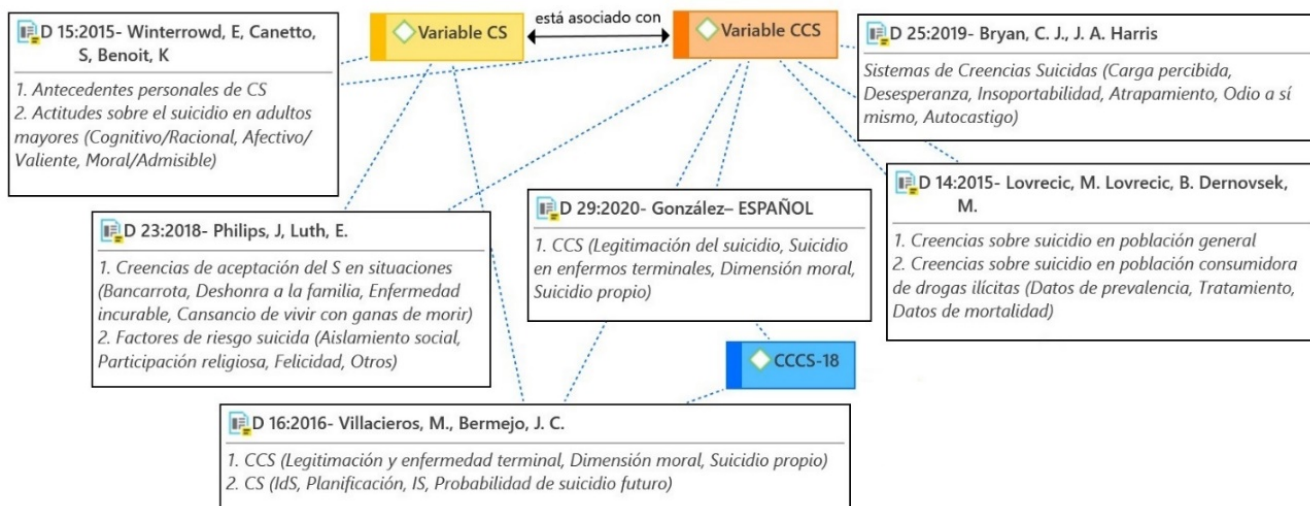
D 15:2015- Winterrowd, E, Canetto, S, Benoit, K

1. Antecedentes personales de CS
2. Actitudes sobre el suicidio en adultos mayores (Cognitivo/Racional, Afectivo/Valiente, Moral/Admisible)

Variable CS

está asociado con

Variable CCS

D 25:2019- Bryan, C. J., J. A. Harris

Sistemas de Creencias Suicidas (Carga percibida, Desesperanza, Insoportabilidad, Atrapamiento, Odio a sí mismo, Autocastigo)

D 23:2018- Philips, J, Luth, E.

1. Creencias de aceptación del S en situaciones (Bancarrota, Deshonra a la familia, Enfermedad incurable, Cansancio de vivir con ganas de morir)
2. Factores de riesgo suicida (Aislamiento social, Participación religiosa, Felicidad, Otros)

D 29:2020- González– ESPAÑOL

1. CCS (Legitimación del suicidio, Suicidio en enfermos terminales, Dimensión moral, Suicidio propio)

D 14:2015- Lovrecic, M. Lovrecic, B. Dernovsek, M.

1. Creencias sobre suicidio en población general
2. Creencias sobre suicidio en población consumidora de drogas ilícitas (Datos de prevalencia, Tratamiento, Datos de mortalidad)

CCCS-18

D 16:2016- Villacieros, M., Bermejo, J. C.

1. CCS (Legitimación y enfermedad terminal, Dimensión moral, Suicidio propio)
2. CS (IdS, Planificación, IS, Probabilidad de suicidio futuro)